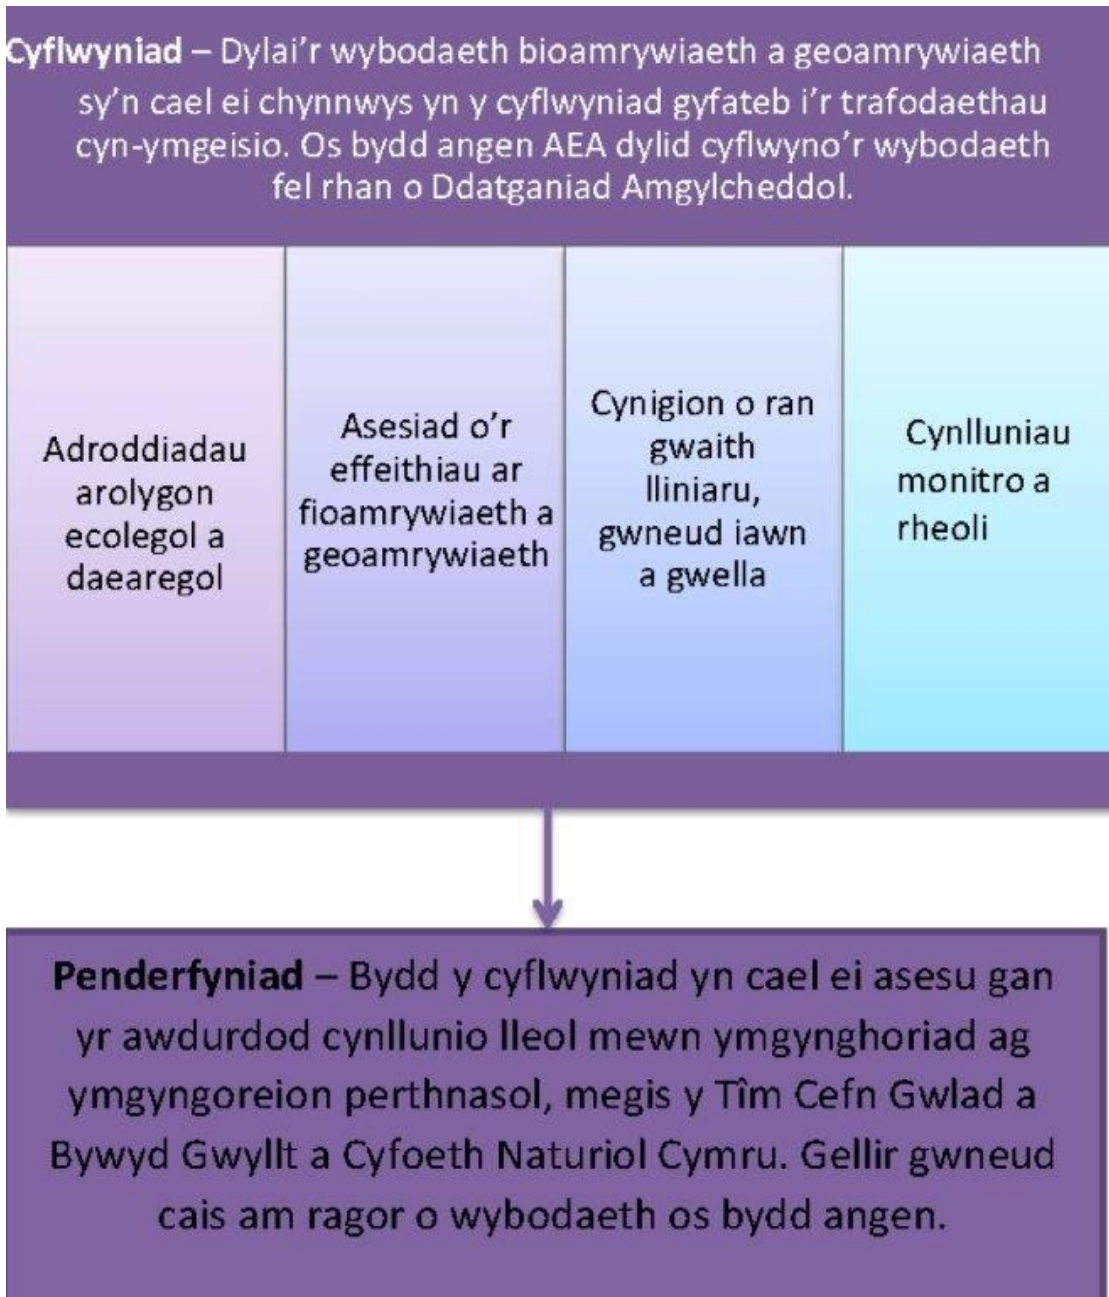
Cyflwyniad – Dylai'r wybodaeth bioamrywiaeth a geoamrywiaeth sy'n cael ei chynnwys yn y cyflwyniad gyfateb i'r trafodaethau cyn-ymgeisio. Os bydd angen AEA dylid cyflwyno'r wybodaeth fel rhan o Ddatganiad Amgylcheddol.

Adroddiadau arolygon ecolegol a daearegol

Asesiad o'r effeithiau ar fioamrywiaeth a geoamrywiaeth

Cynigion o ran gwaith lliniaru, gwneud iawn a gwella

Cynlluniau monitro a rheoli

Penderfyniad – Bydd y cyflwyniad yn cael ei asesu gan yr awdurdod cynllunio lleol mewn ymgynghoriad ag ymgyngoreion perthnasol, megis y Tîm Cefn Gwlad a Bywyd Gwyllt a Cyfoeth Naturiol Cymru. Gellir gwneud cais am ragor o wybodaeth os bydd angen.